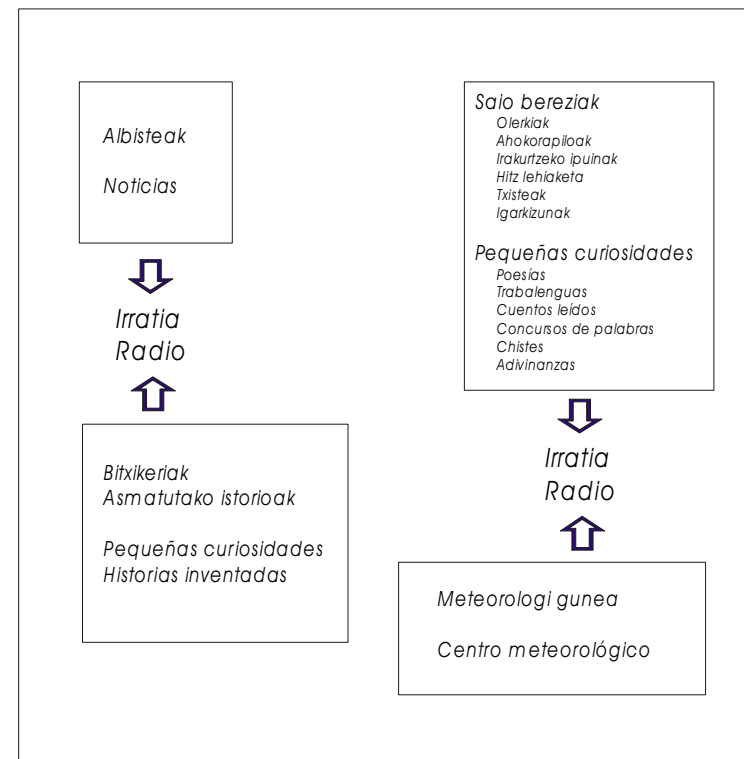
Albisteak

Noticias

Irratia
Radio

Bitxikeriak
Asmatutako istorioak

Pequeñas curiosidades
Historias inventadas

Saio bereziak
Olerkiak
Ahokorapiloak
Irakurtzeko ipuinak
Hitz lehiaketa
Txisteak
Igarkizunak

Pequeñas curiosidades
Poesías
Trabalenguas
Cuentos leídos
Concursos de palabras
Chistes
Adivinanzas

Irratia
Radio

Meteorologi gunea

Centro meteorológico